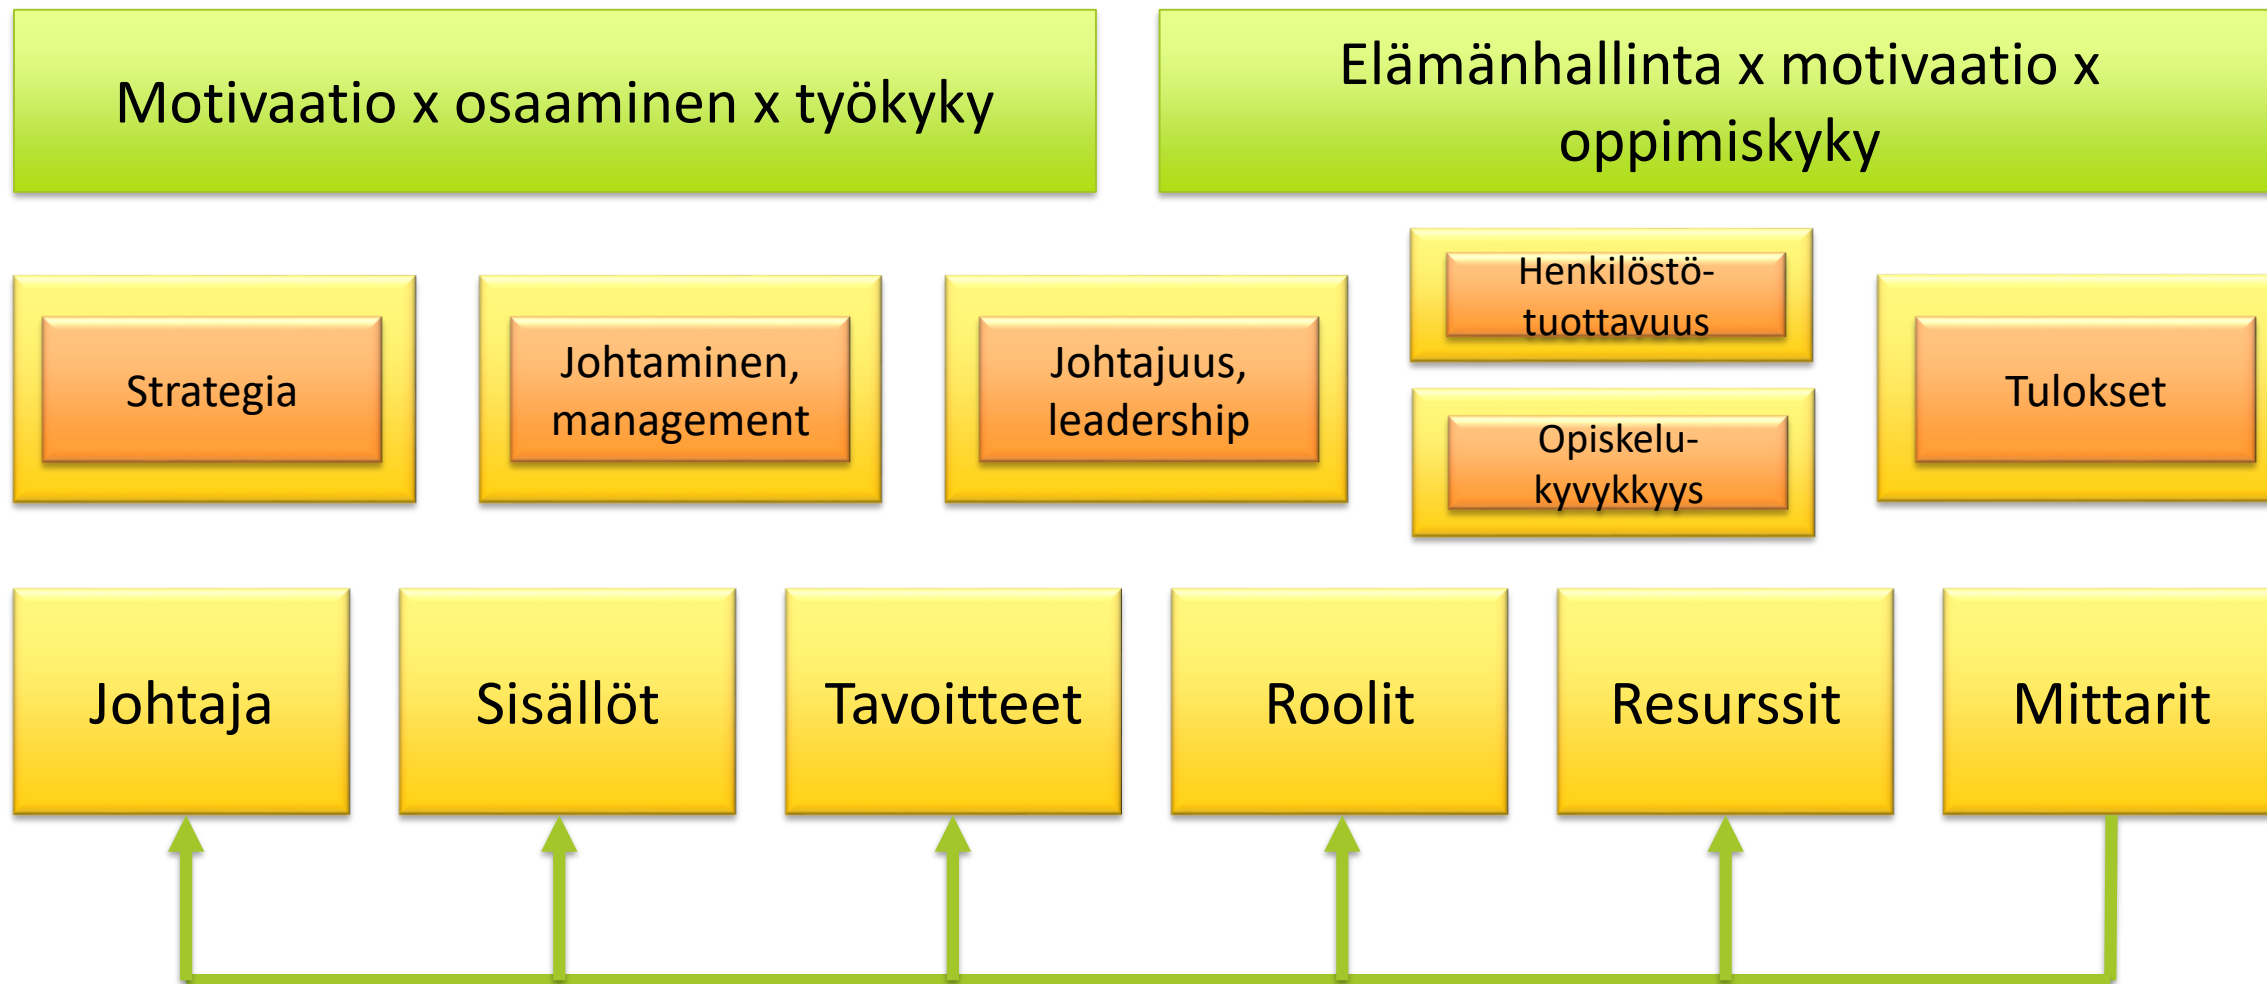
Motivaatio x osaaminen x työkyky

Elämänhallinta x motivaatio x oppimiskyky

Strategia

Johtaminen, management

Johtajuus, leadership

Henkilöstötuottavuus

Opiskelukyvykkyys

Tulokset

Johtaja

Sisällöt

Tavoitteet

Roolit

Resurssit

Mittarit